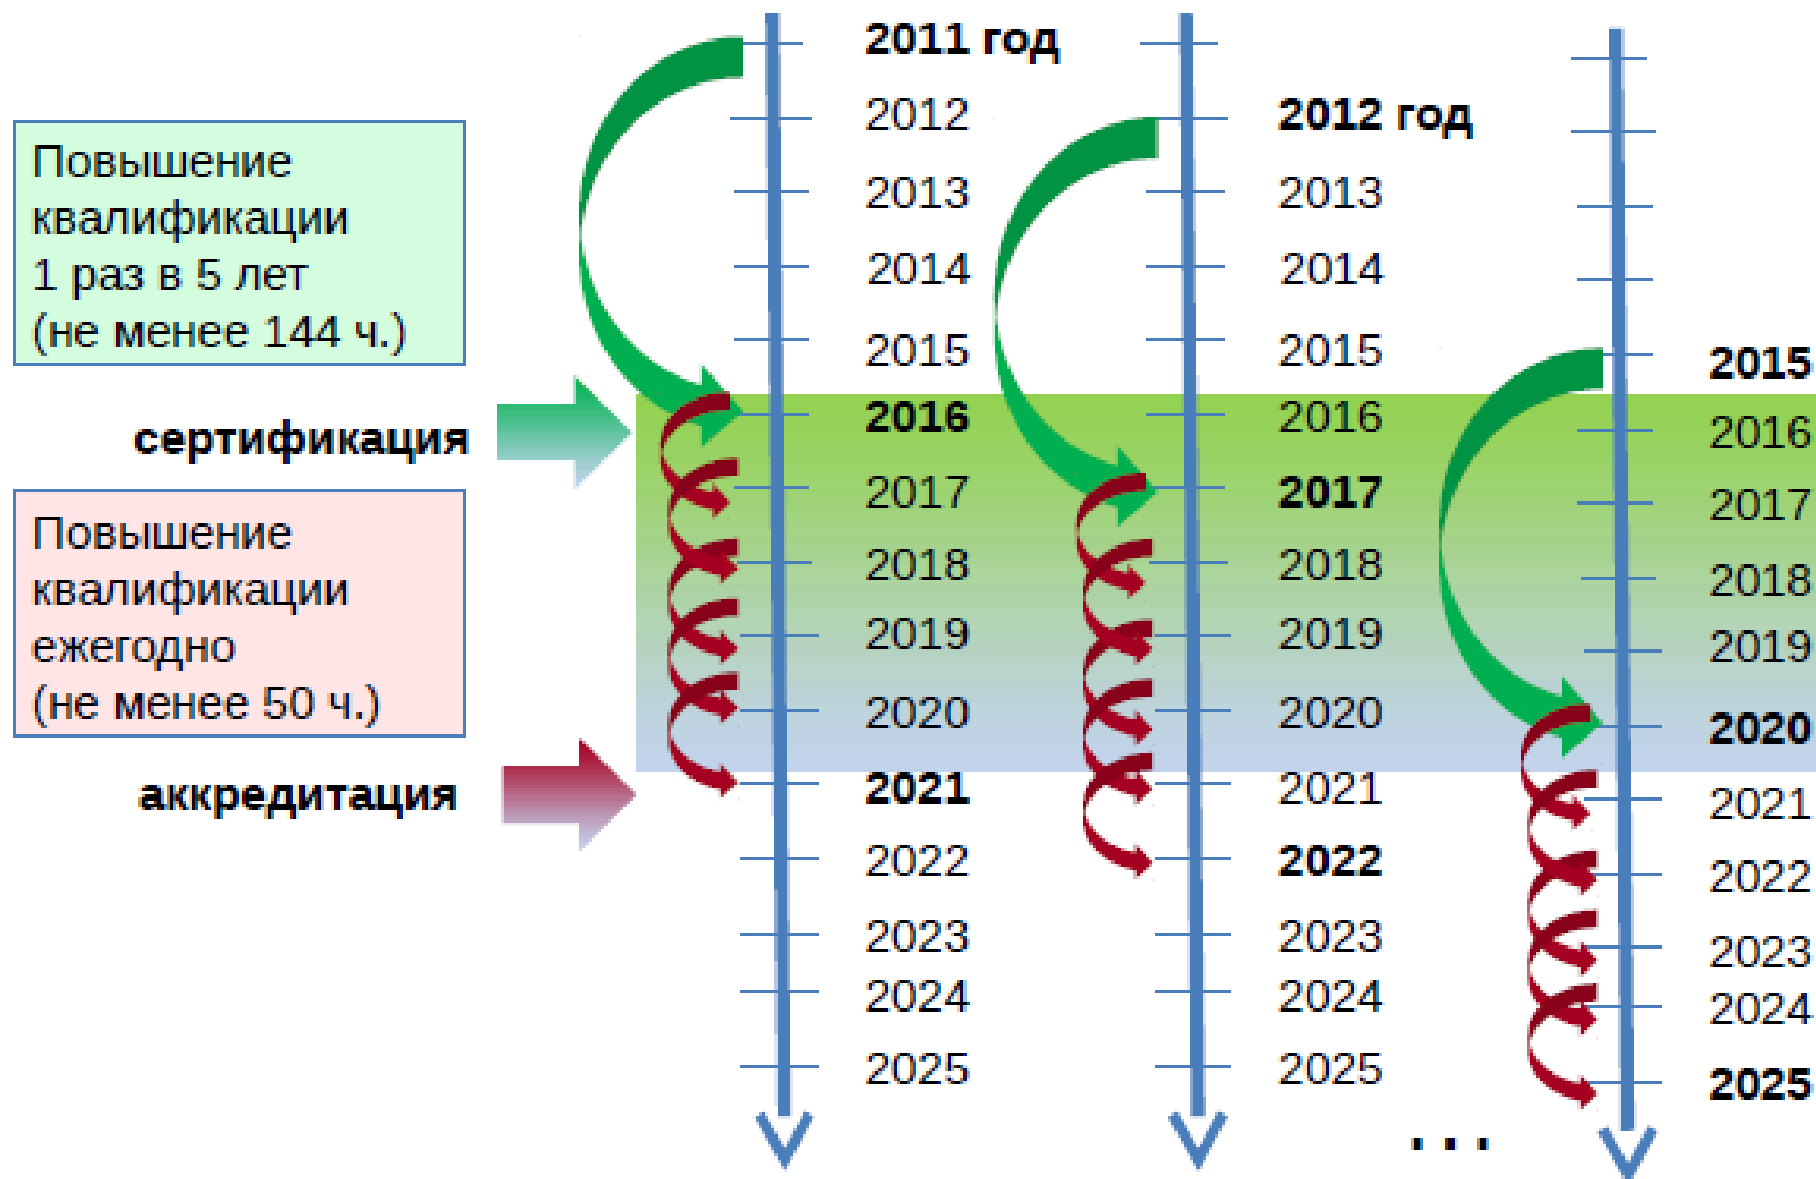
Повышение квалификации 1 раз в 5 лет (не менее 144 ч.)

сертификация

Повышение квалификации ежегодно (не менее 50 ч.)

аккредитация

2011 год
2012
2013
2014
2015
2016
2017
2018
2019
2020
2021
2022
2023
2024
2025

2012 год
2013
2014
2015
2016
2017
2018
2019
2020
2021
2022
2023
2024
2025

...

2015
2016
2017
2018
2019
2020
2021
2022
2023
2024
2025